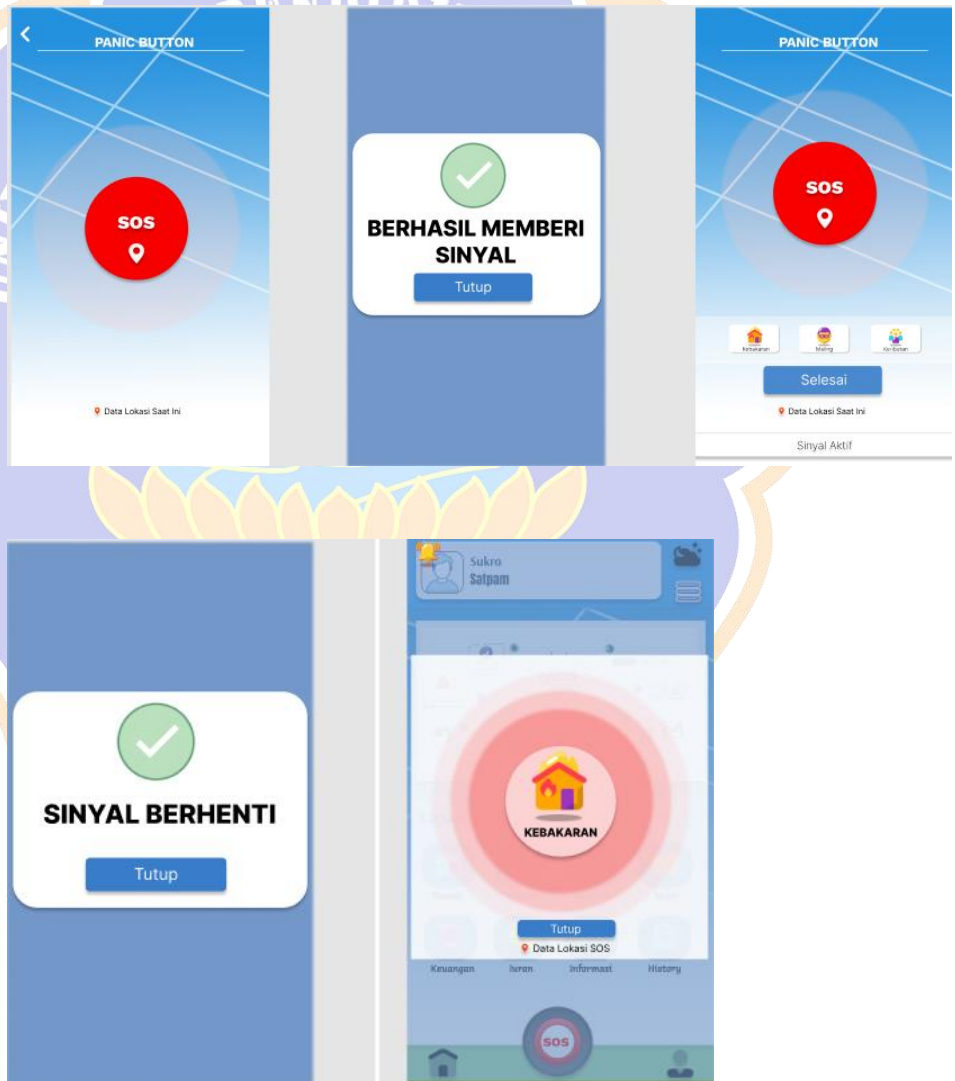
PANIC BUTTON

SOS

Data Lokasi Saat Ini

BERHASIL MEMBERI SINYAL

Tutup

PANIC BUTTON

SOS

Kebakaran

Maling

Keributan

Selesai

Data Lokasi Saat Ini

Sinyal Aktif

SINYAL BERHENTI

Tutup

Sukro

Satpam

KEBAKARAN

Tutup

Data Lokasi SOS

Keuangan

Iuran

Informasi

History

SOS